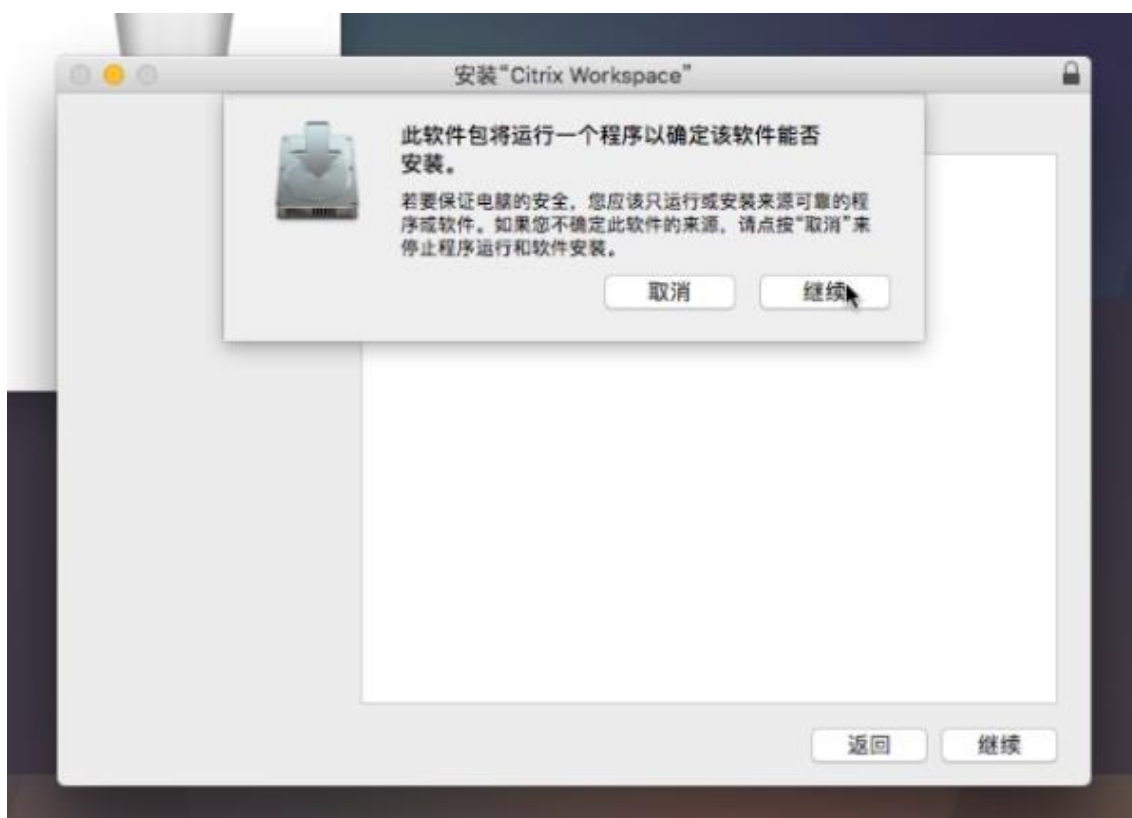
安装"Citrix Workspace"

此软件包将运行一个程序以确定该软件能否安装。

若要保证电脑的安全，您应该只运行或安装来源可靠的程序或软件。如果您不确定此软件的来源，请点按"取消"来停止程序运行和软件安装。

取消

继续

返回

继续